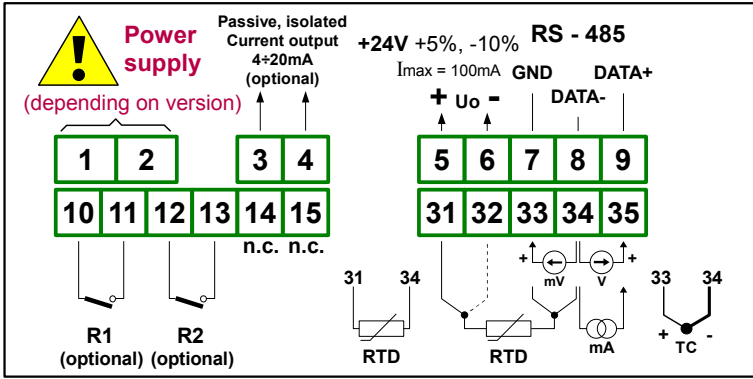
Power supply
(depending on version)

Passive, isolated Current output 4÷20mA (optional)

+24V +5%, -10%
Imax = 100mA

RS - 485

GND
DATA-
DATA+

+ Uo -

| 1 | 2 | 3 | 4 | 5 | 6 | 7 | 8 | 9 |
|---|---|---|---|---|---|---|---|---|

| 10 | 11 | 12 | 13 | 14 | 15 | 31 | 32 | 33 | 34 | 35 |
|---|---|---|---|---|---|---|---|---|---|---|

n.c. n.c.

+ mV
V +

R1 (optional)
R2 (optional)

31 34
RTD

RTD

mA

33 34
+ TC -